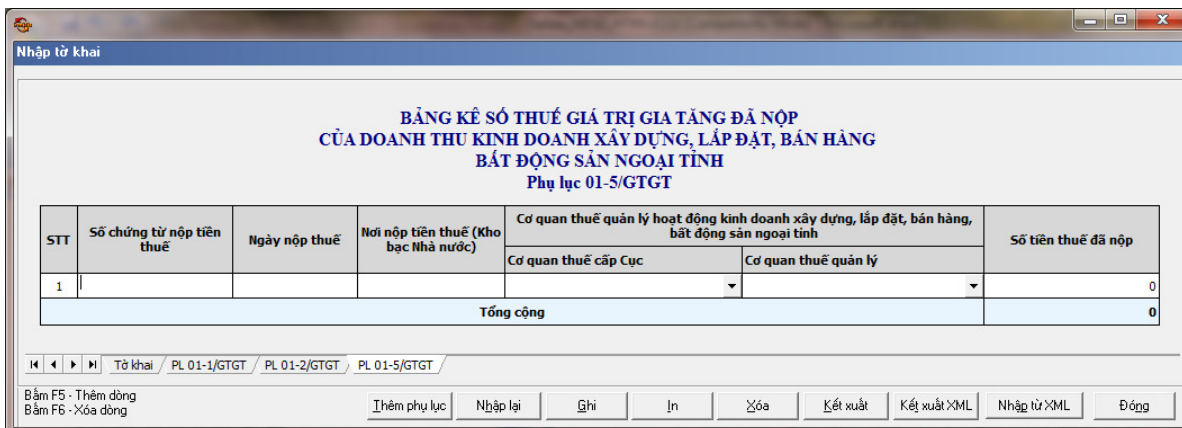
Nhập tờ khai

BẢNG KÊ SỐ THUẾ GIÁ TRỊ GIA TĂNG ĐÃ NỘP
CỦA DOANH THU KINH DOANH XÂY DỰNG, LẮP ĐẶT, BÁN HÀNG
BẤT ĐỘNG SẢN NGOẠI TỈNH
Phụ lục 01-5/GTGT

| STT | Số chứng từ nộp tiền thuế | Ngày nộp thuế | Nơi nộp tiền thuế (Kho bạc Nhà nước) | Cơ quan thuế quản lý hoạt động kinh doanh xây dựng, lắp đặt, bán hàng, bất động sản ngoại tỉnh: Cơ quan thuế cấp Cục | Cơ quan thuế quản lý hoạt động kinh doanh xây dựng, lắp đặt, bán hàng, bất động sản ngoại tỉnh: Cơ quan thuế quản lý | Số tiền thuế đã nộp |
|---|---|---|---|---|---|---|
| 1 | | | | | | 0 |
| Tổng cộng | | | | | | 0 |

Tờ khai / PL 01-1/GTGT / PL 01-2/GTGT / PL 01-5/GTGT

Bấm F5 - Thêm dòng
Bấm F6 - Xóa dòng

Thêm phụ lục | Nhập lại | Ghi | In | Xóa | Kết xuất | Kết xuất XML | Nhập từ XML | Đóng